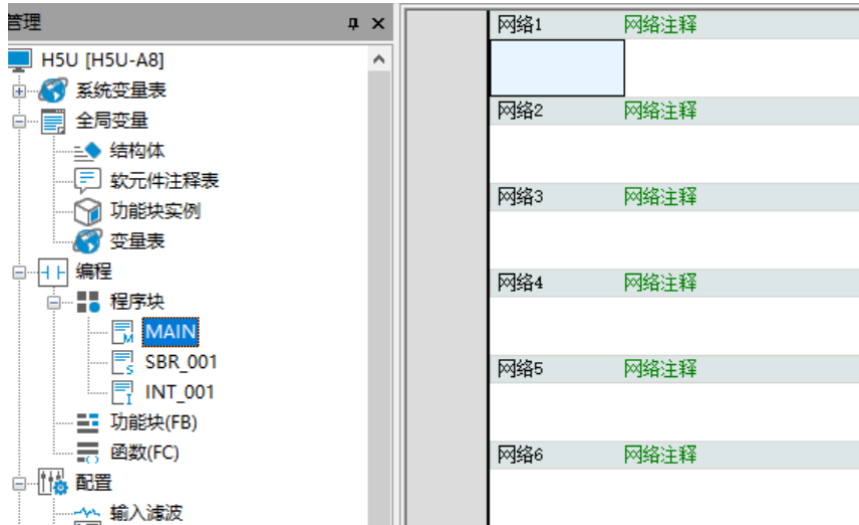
管理
H5U [H5U-A8]
系统变量表
全局变量
结构体
软元件注释表
功能块实例
变量表
编程
程序块
MAIN
SBR_001
INT_001
功能块(FB)
函数(FC)
配置
输入滤波

网络1 网络注释
网络2 网络注释
网络3 网络注释
网络4 网络注释
网络5 网络注释
网络6 网络注释